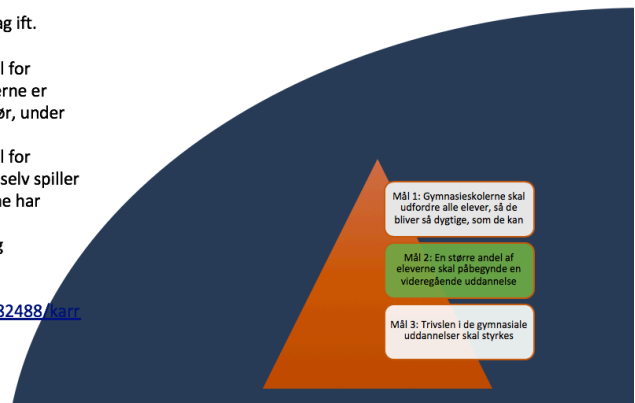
ag ift.

l for
erne er
ør, under

l for
selv spiller
ne har

g

32488/karr

Mål 1: Gymnasieskolerne skal udfordre alle elever, så de bliver så dygtige, som de kan

Mål 2: En større andel af eleverne skal påbegynde en videregående uddannelse

Mål 3: Trivslen i de gymnasiale uddannelser skal styrkes